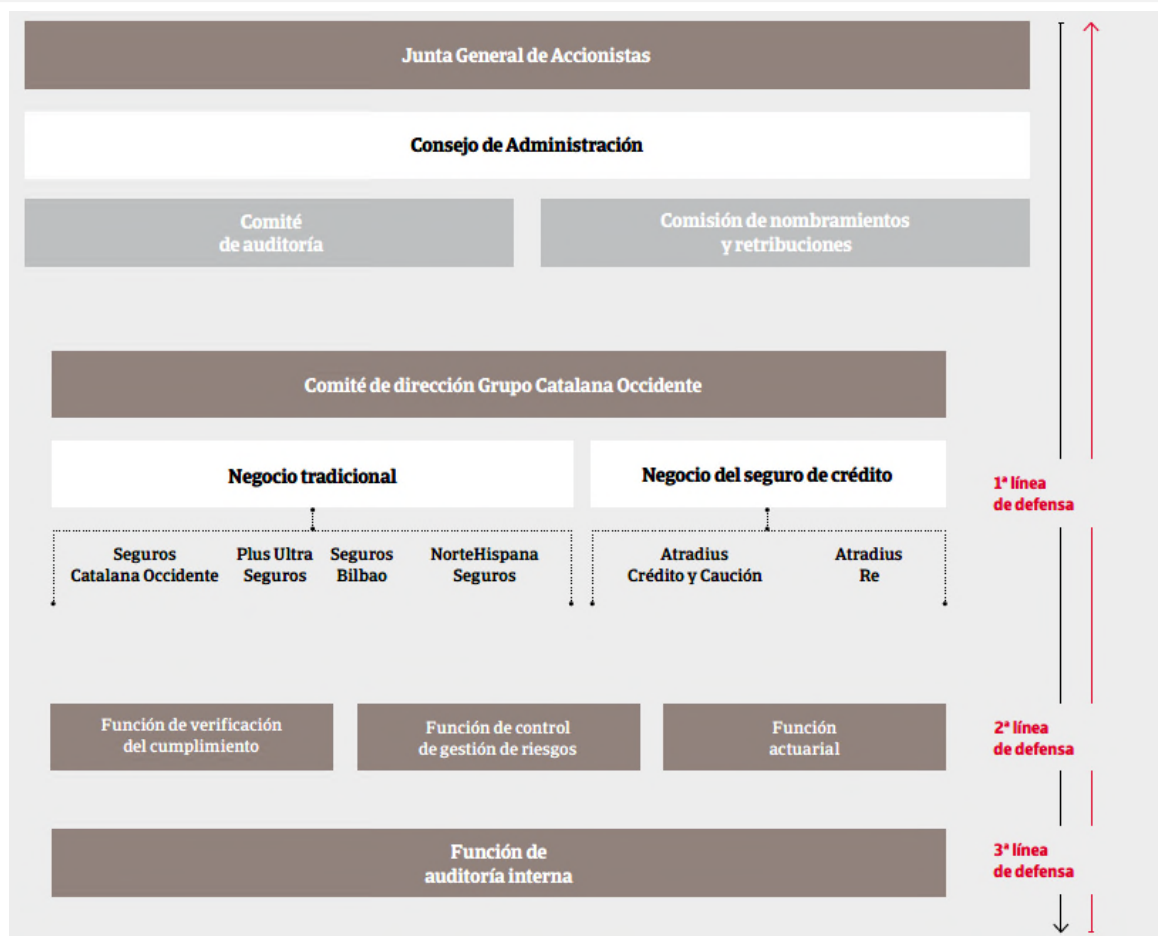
Junta General de Accionistas

Consejo de Administración

Comité de auditoría

Comisión de nombramientos y retribuciones

Comité de dirección Grupo Catalana Occidente

Negocio tradicional

Negocio del seguro de crédito

1ª línea de defensa

Seguros Catalana Occidente

Plus Ultra Seguros

Seguros Bilbao

NorteHispana Seguros

Atradius Crédito y Caución

Atradius Re

Función de verificación del cumplimiento

Función de control de gestión de riesgos

Función actuarial

2ª línea de defensa

Función de auditoría interna

3ª línea de defensa